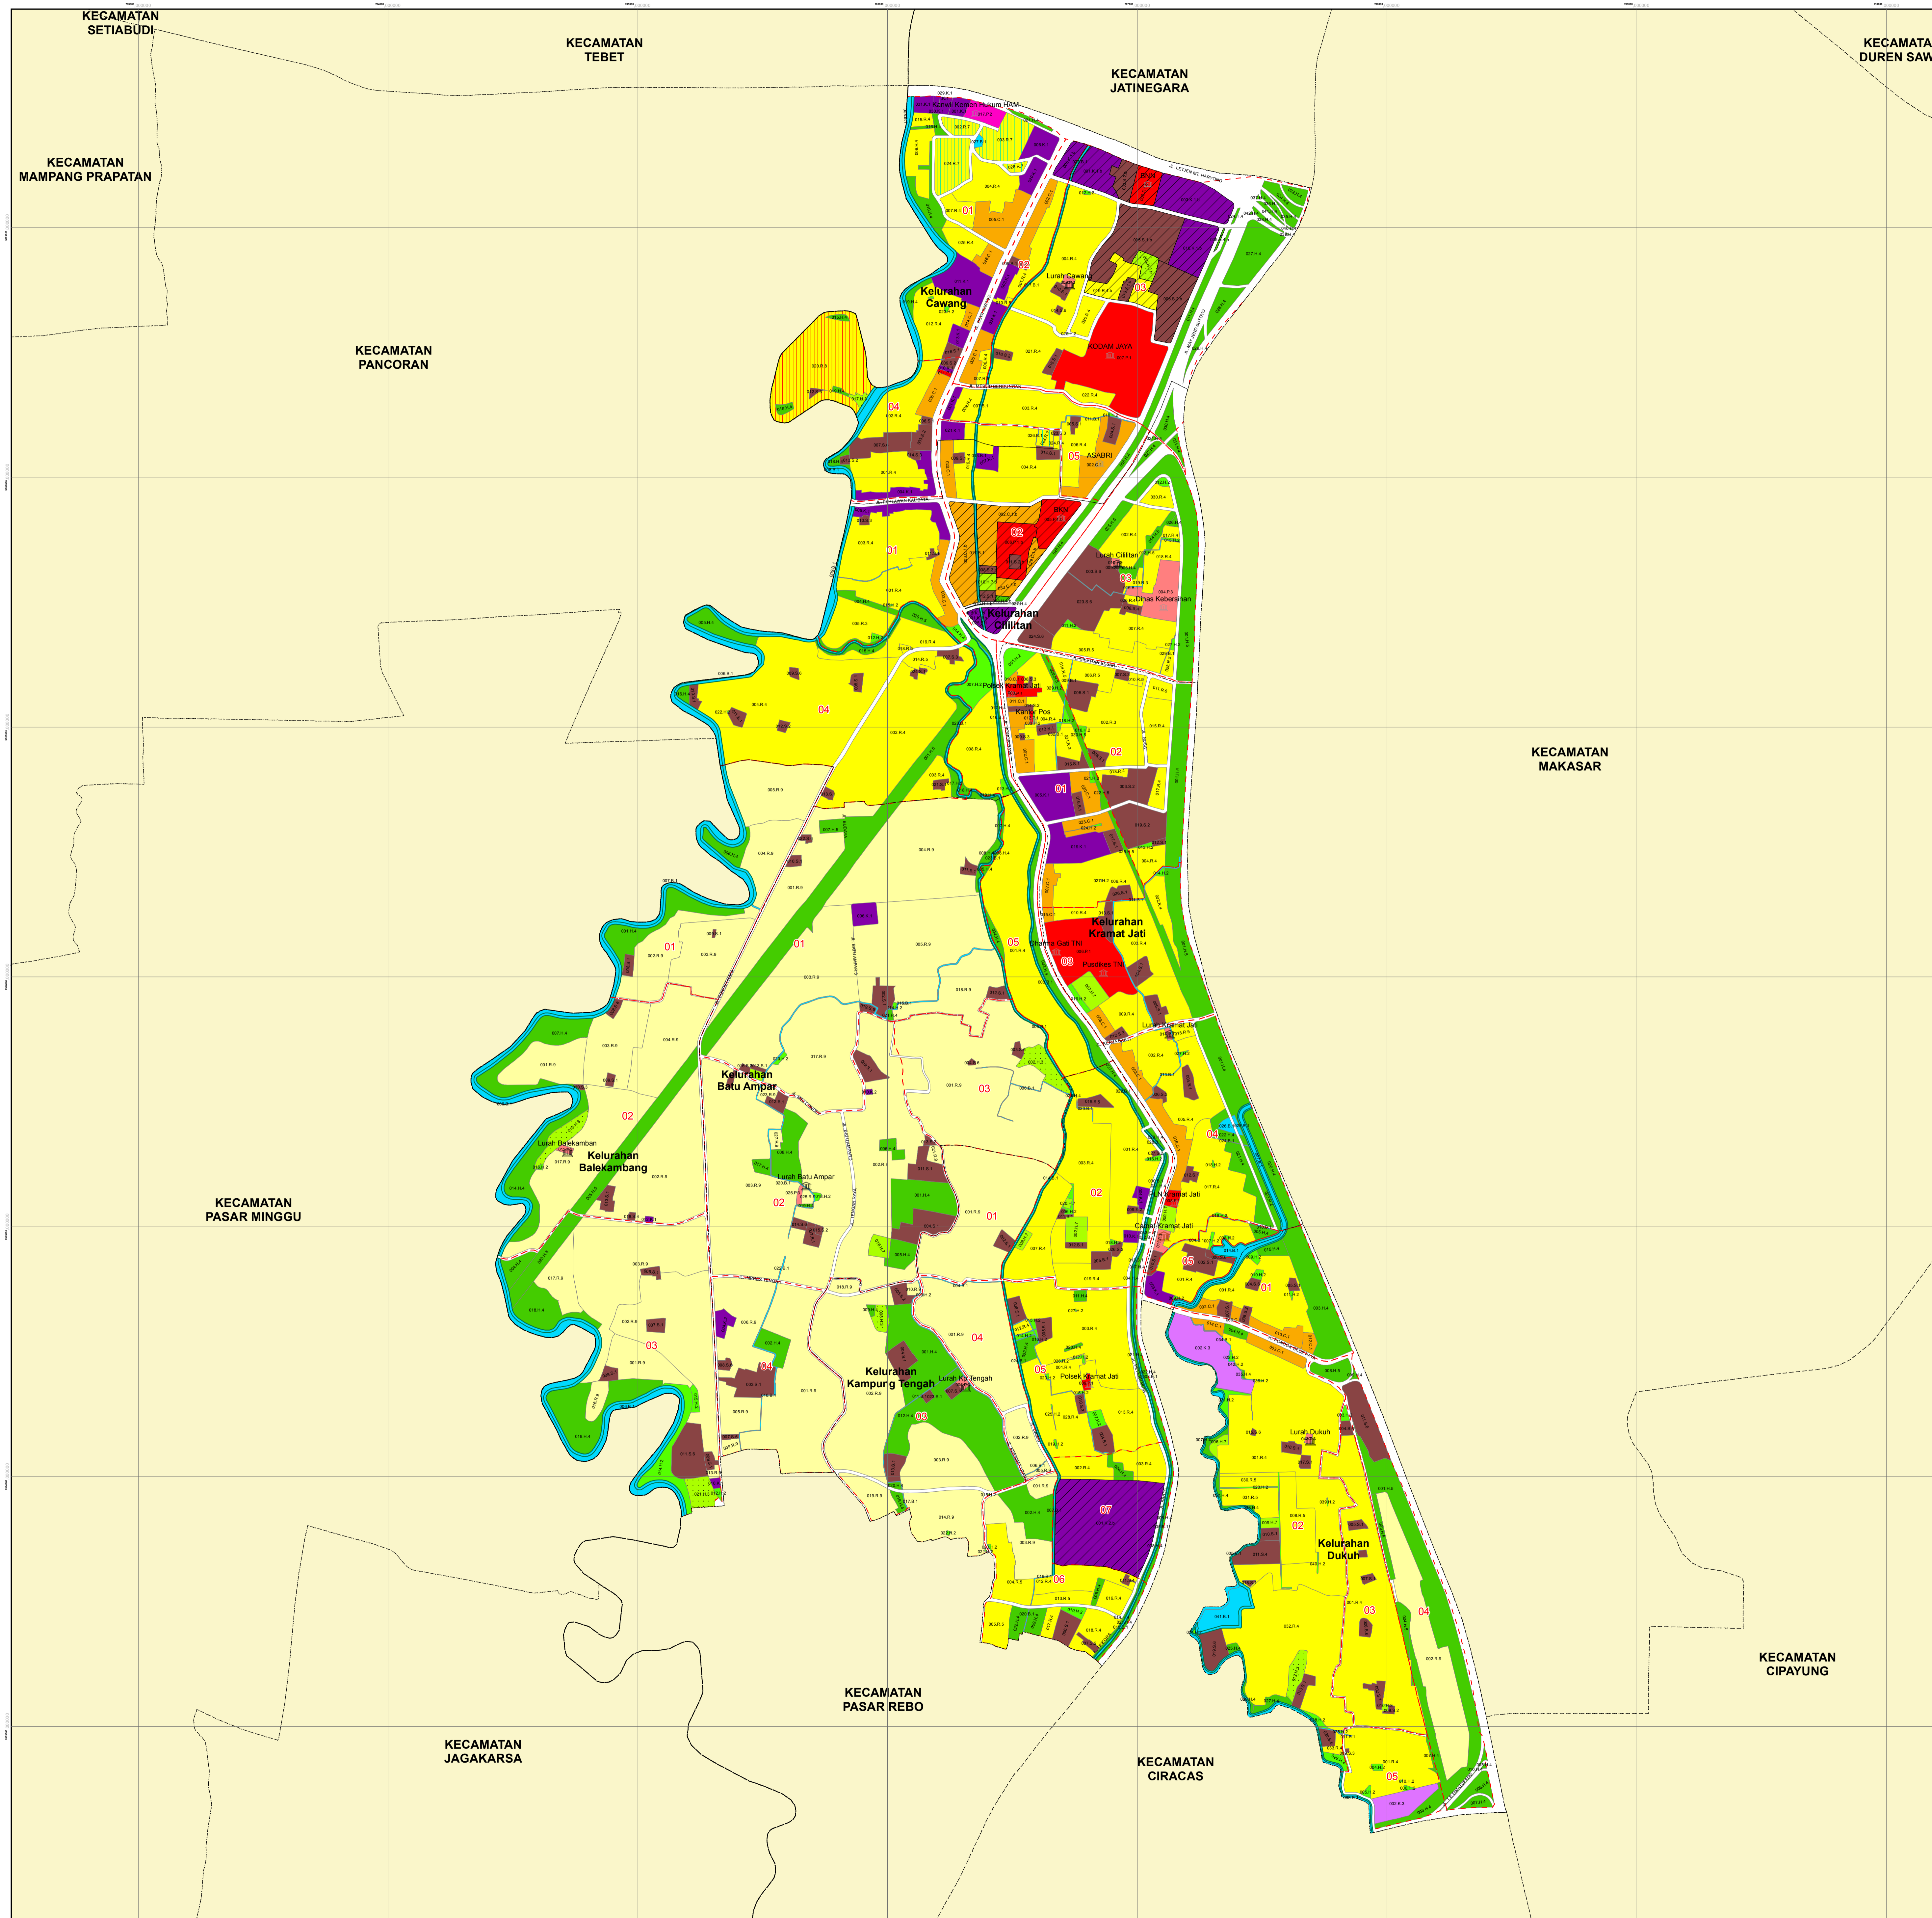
KECAMATAN SETIABUDI

KECAMATAN TEBET

KECAMATAN JATINEGARA

KECAMATAN DUREN SAW

KECAMATAN MAMPANG PRAPATAN

KECAMATAN PANCORAN

Kantor Kanwil Hukum HAM

Kelurahan Cawang

Lurah Cawang

KODAM JAYA

ASABRI

BKN

Lurah Cililitan

Dinas Kebersihan

Kelurahan Cililitan

Polsek Kramat Jati

Kantor Pos

KECAMATAN MAKASAR

Kelurahan Kramat Jati

Dharma Gati TNI

Puskesmas TNI

Lurah Kramat Jati

Kelurahan Batu Ampar

Lurah Balekambang

Kelurahan Balekambang

Lurah Batu Ampar

KECAMATAN PASAR MINGGU

PLN Kramat Jati

Camat Kramat Jati

Kelurahan Kampung Tengah

Lurah Kp. Tengah

Polsek Kramat Jati

Lurah Dukuh

Kelurahan Dukuh

KECAMATAN CIPAYUNG

KECAMATAN PASAR REBO

KECAMATAN JAGAKARSA

KECAMATAN CIRACAS

01 02 03 04 05 06 07